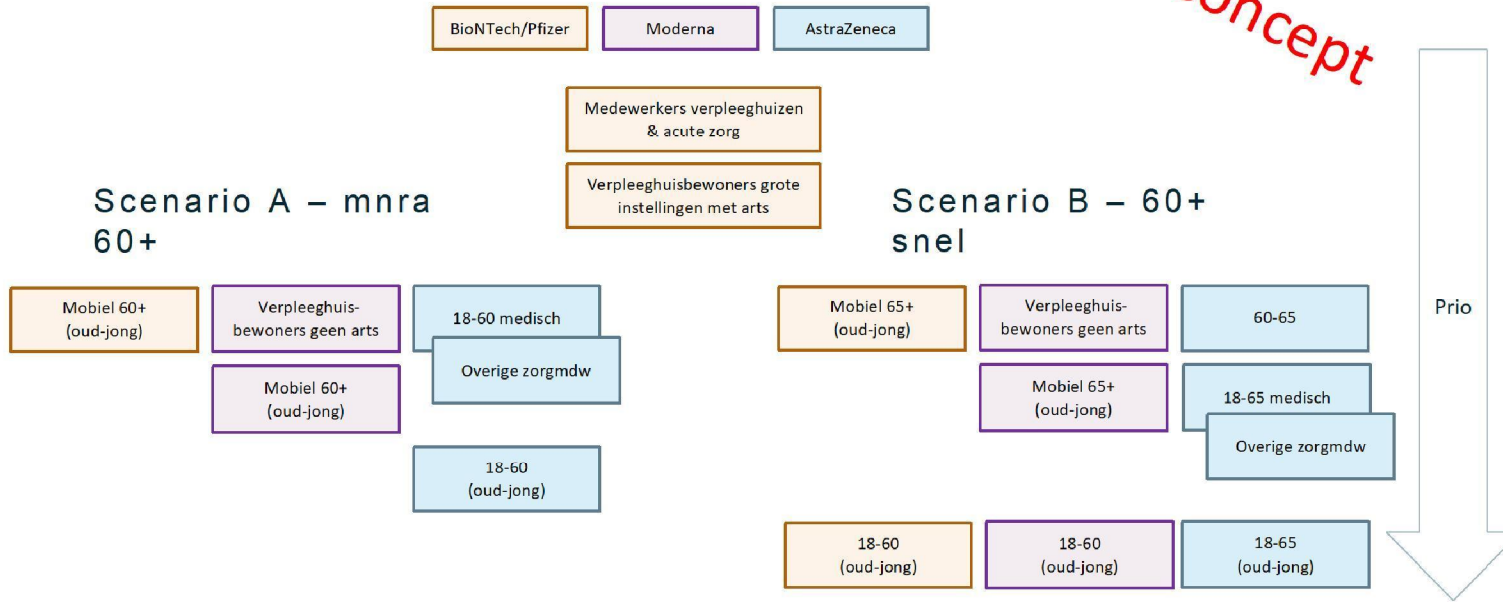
BioNTech/Pfizer

Moderna

AstraZeneca

oncept

Medewerkers verpleeghuizen & acute zorg

Verpleeghuisbewoners grote instellingen met arts

Scenario A – mnra 60+

Mobiel 60+ (oud-jong)

Verpleeghuisbewoners geen arts

18-60 medisch

Overige zorgmdw

Mobiel 60+ (oud-jong)

18-60 (oud-jong)

Scenario B – 60+ snel

Mobiel 65+ (oud-jong)

Verpleeghuisbewoners geen arts

60-65

Mobiel 65+ (oud-jong)

18-65 medisch

Overige zorgmdw

18-60 (oud-jong)

18-60 (oud-jong)

18-65 (oud-jong)

Prio